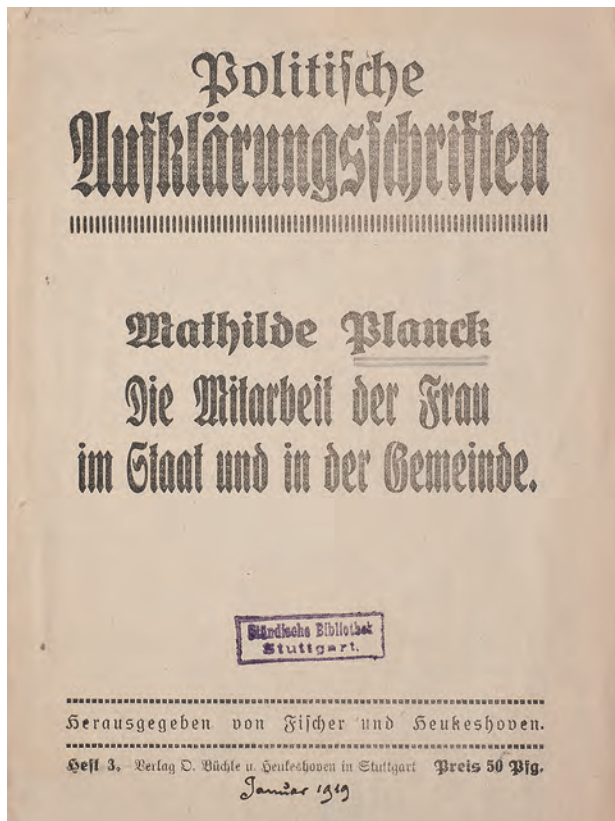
Politische Aufklärungsschriften

Mathilde Planck
Die Mitarbeit der Frau im Staat und in der Gemeinde.

Ständische Bibliothek Stuttgart.

Herausgegeben von Fischer und Heukeshoven.

Heft 3. Verlag O. Büchle u. Heukeshoven in Stuttgart Preis 50 Pfg.

Januar 1919